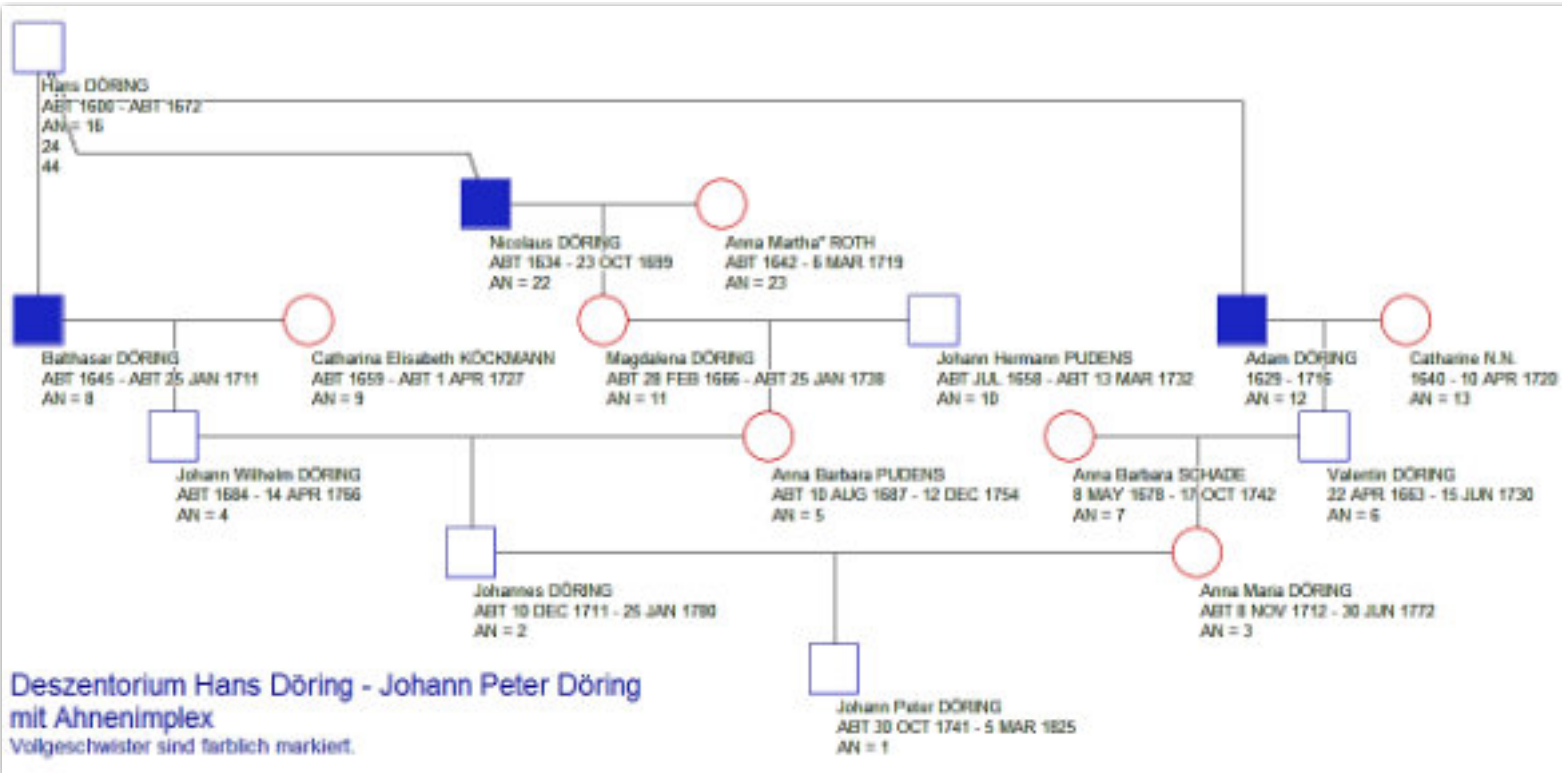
Hans DÖRING
ABT 1600 - ABT 1672
AN = 16
24
44

Nicolaus DÖRING
ABT 1634 - 23 OCT 1689
AN = 22

Anna Martha" ROTH
ABT 1642 - 6 MAR 1719
AN = 23

Balthasar DÖRING
ABT 1645 - ABT 25 JAN 1711
AN = 8

Catharina Elisabeth KÖCKMANN
ABT 1659 - ABT 1 APR 1727
AN = 9

Magdalena DÖRING
ABT 28 FEB 1666 - ABT 25 JAN 1738
AN = 11

Johann Hermann PUDENS
ABT JUL 1658 - ABT 13 MAR 1732
AN = 10

Adam DÖRING
1629 - 1716
AN = 12

Catharine N.N.
1640 - 10 APR 1720
AN = 13

Johann Wilhelm DÖRING
ABT 1684 - 14 APR 1756
AN = 4

Anna Barbara PUDENS
ABT 10 AUG 1687 - 12 DEC 1754
AN = 5

Anna Barbara SCHADE
8 MAY 1678 - 17 OCT 1742
AN = 7

Valentin DÖRING
22 APR 1663 - 15 JUN 1730
AN = 6

Johannes DÖRING
ABT 10 DEC 1711 - 26 JAN 1780
AN = 2

Anna Maria DÖRING
ABT 8 NOV 1712 - 30 JUN 1772
AN = 3

Johann Peter DÖRING
ABT 30 OCT 1741 - 5 MAR 1825
AN = 1

Deszentorium Hans Döring - Johann Peter Döring
mit Ahnenimplex
Vollgeschwister sind farblich markiert.